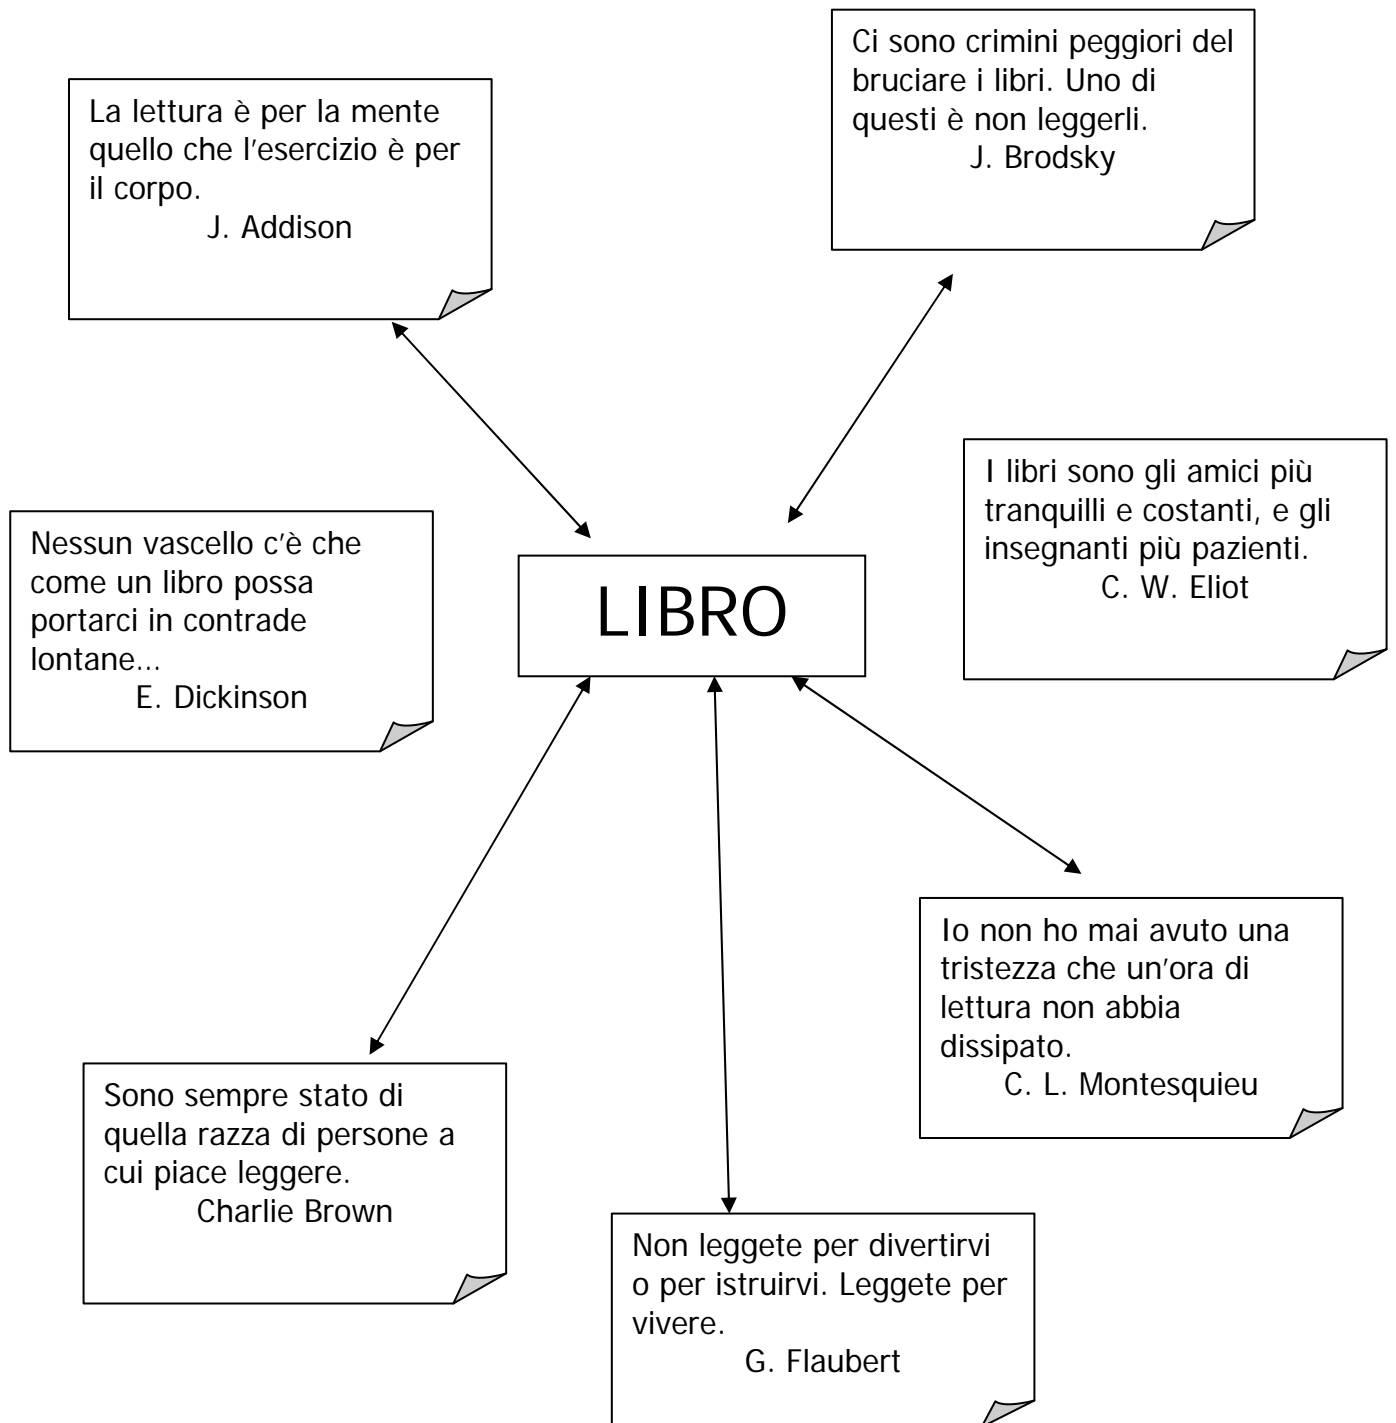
Ci sono crimini peggiori del bruciare i libri. Uno di questi è non leggerli.
J. Brodsky

La lettura è per la mente quello che l'esercizio è per il corpo.
J. Addison

I libri sono gli amici più tranquilli e costanti, e gli insegnanti più pazienti.
C. W. Eliot

Nessun vascello c'è che come un libro possa portarci in contrade lontane...
E. Dickinson

LIBRO

Io non ho mai avuto una tristezza che un'ora di lettura non abbia dissipato.
C. L. Montesquieu

Sono sempre stato di quella razza di persone a cui piace leggere.
Charlie Brown

Non leggete per divertirvi o per istruirvi. Leggete per vivere.
G. Flaubert